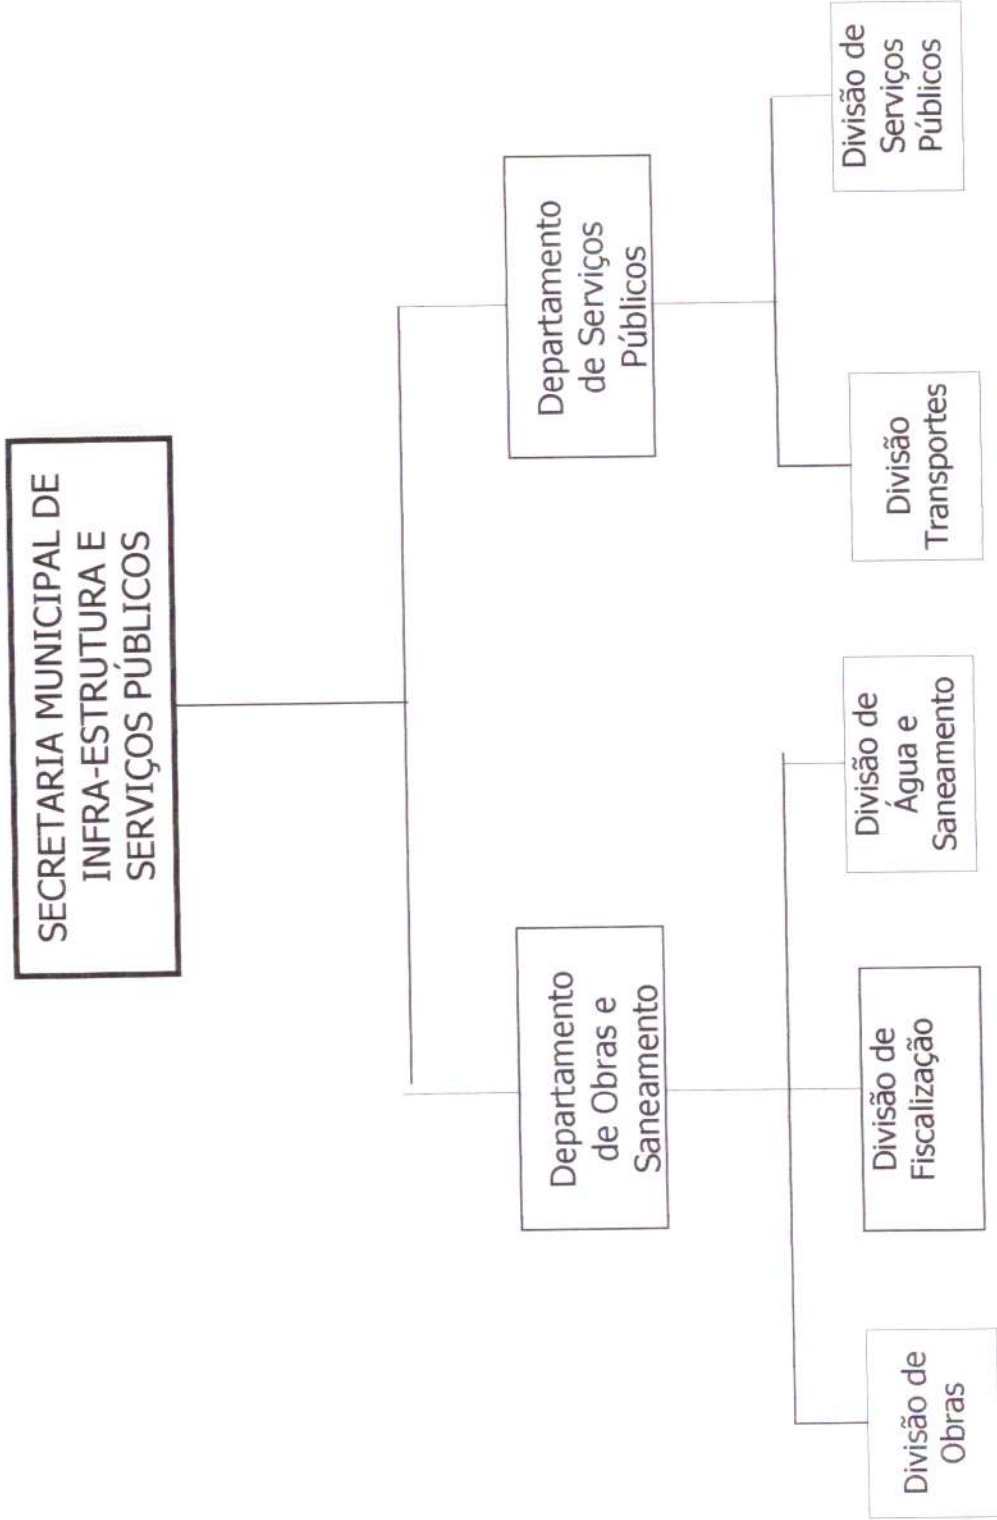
SECRETARIA MUNICIPAL DE INFRA-ESTRUTURA E SERVIÇOS PÚBLICOS

Departamento de Serviços Públicos

Departamento de Obras e Saneamento

Divisão de Serviços Públicos

Divisão Transportes

Divisão de Água e Saneamento

Divisão de Fiscalização

Divisão de Obras